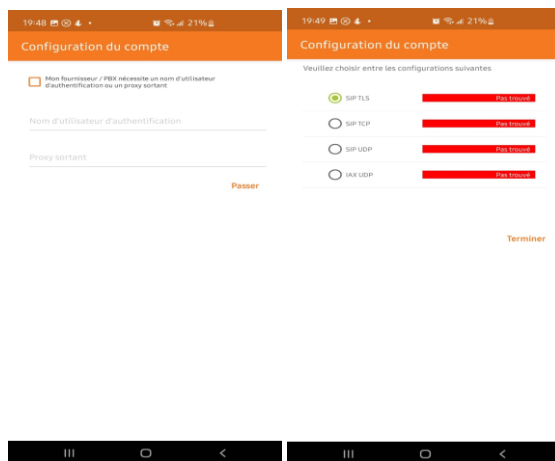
19:48 21%

Configuration du compte

Mon fournisseur / PBX nécessite un nom d'utilisateur d'authentification ou un proxy sortant

Nom d'utilisateur d'authentification

Proxy sortant

Passer

19:49 21%

Configuration du compte

Veuillez choisir entre les configurations suivantes

SIP TLS Pas trouvé

SIP TCP Pas trouvé

SIP UDP Pas trouvé

IAX UDP Pas trouvé

Terminer